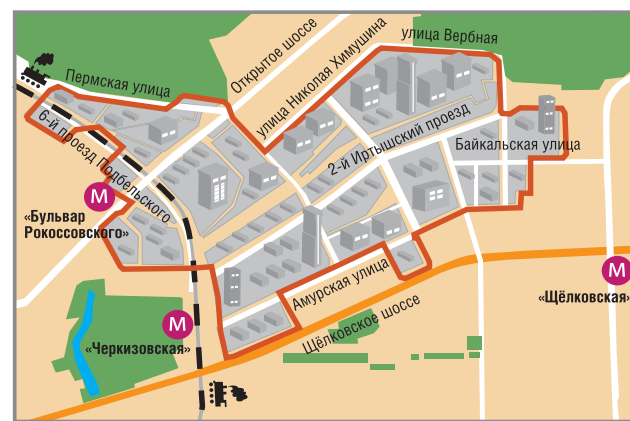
Пермская улица
Открытое шоссе
улица Николая Химушина
улица Вербная
6-й проезд Подбельского
2-й Иртышский проезд
Байкальская улица
M
«Бульвар Рокоссовского»
Амурская улица
Щёлковское шоссе
M
«Черкизовская»
M
«Щёлковская»